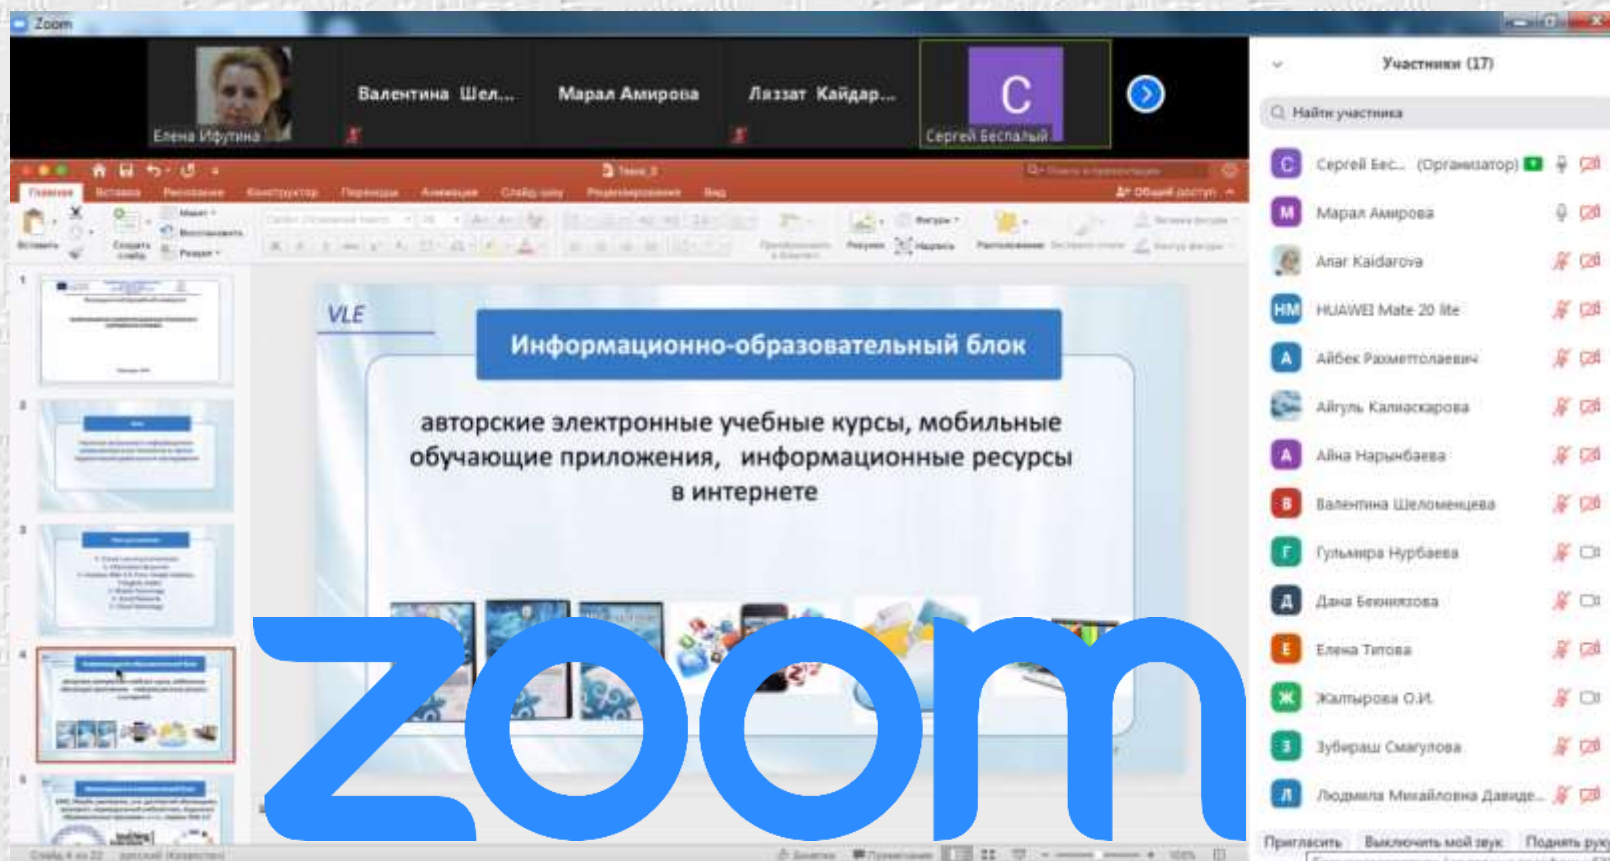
Zoom

Елена Ифутина

Валентина Шел...

Марал Амирова

Ляззат Кайдар...

C

Сергей Беспалый

Участники (17)

Найти участника

Сергей Бес... (Организатор)

Марал Амирова

Анar Kaidarova

HUAWEI Mate 20 lite

Айбек Рахметолаевич

Айгуль Калиаскарова

Айна Нарынбаева

Валентина Шеломенцева

Гульмира Нурбаева

Дана Бекмырзова

Елена Титова

Жалпырова О.И.

Зубираш Смагулова

Людмила Михайловна Давиде...

Пригласить

Выключить мой звук

Поднять руку

Главная Вставка Рисование Конструктор Переходы Анимация Слайд-шоу Рецензирование Вид

Общий доступ

Вставить

Создать слайд

Макет

Восстановить

Раздел

Рисунок

Надпись

Фигуры

Расположение

Тема 3

VLE

Информационно-образовательный блок

авторские электронные учебные курсы, мобильные обучающие приложения, информационные ресурсы в интернете

zoom

Слайд 4 из 22 русский (Казахстан)

Заметки Примечания